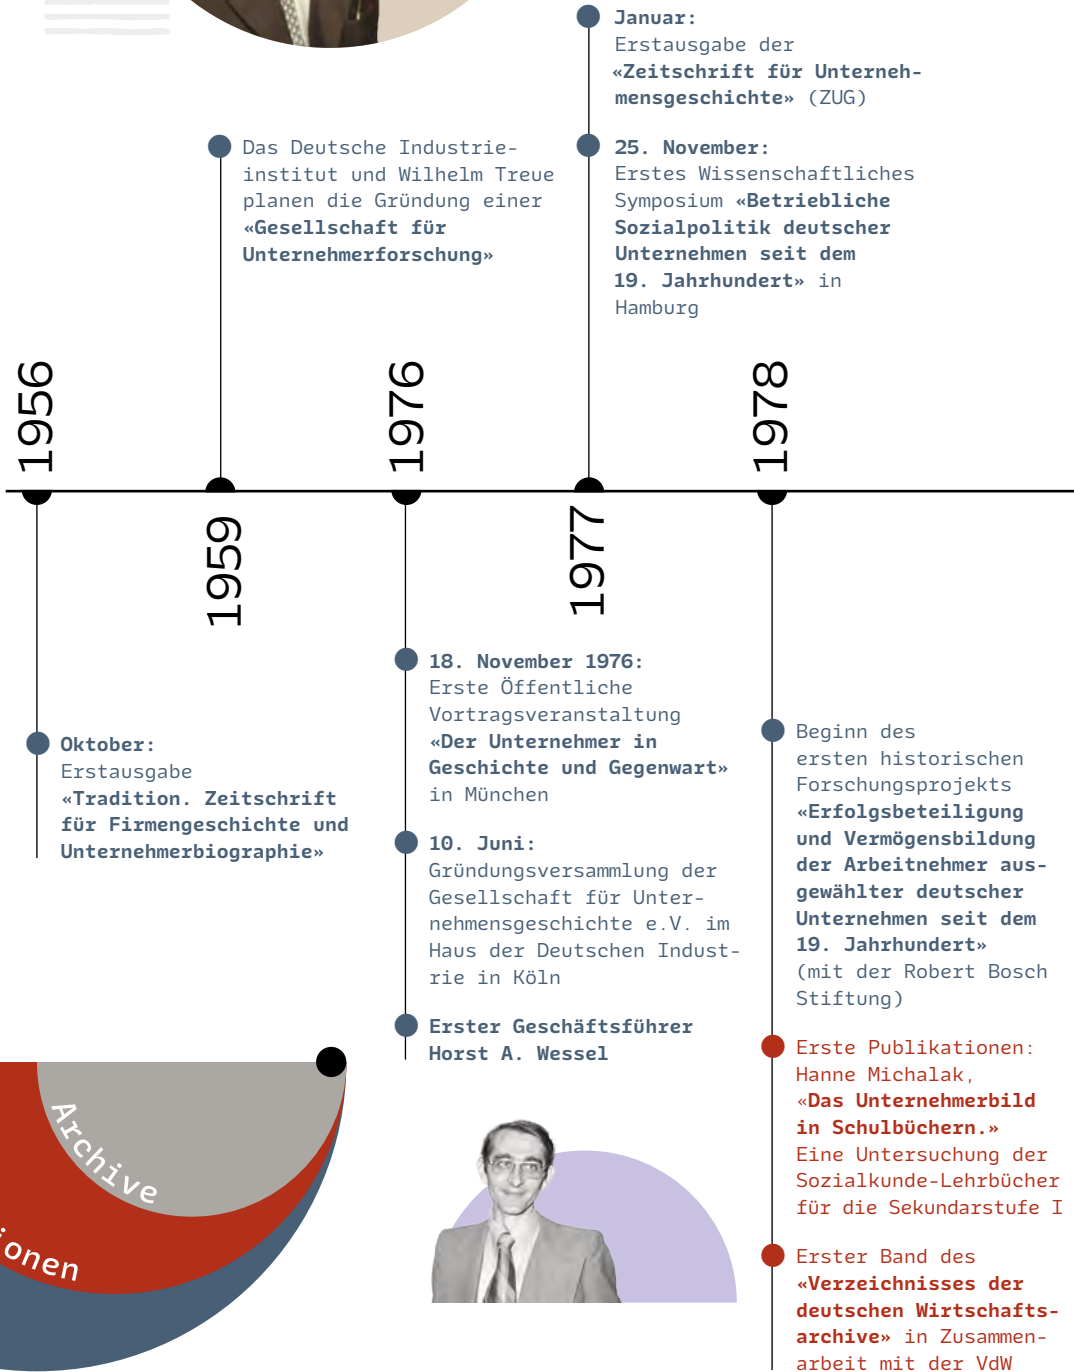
Januar:
Erstausgabe der «Zeitschrift für Unternehmensgeschichte» (ZUG)

Das Deutsche Industrieinstitut und Wilhelm Treue planen die Gründung einer «Gesellschaft für Unternehmerforschung»

25. November:
Erstes Wissenschaftliches Symposium «Betriebliche Sozialpolitik deutscher Unternehmen seit dem 19. Jahrhundert» in Hamburg

1956

1976

1978

1959

1977

18. November 1976:
Erste Öffentliche Vortragsveranstaltung «Der Unternehmer in Geschichte und Gegenwart» in München

Oktober:
Erstausgabe «Tradition. Zeitschrift für Firmengeschichte und Unternehmerbiographie»

Beginn des ersten historischen Forschungsprojekts «Erfolgsbeteiligung und Vermögensbildung der Arbeitnehmer ausgewählter deutscher Unternehmen seit dem 19. Jahrhundert» (mit der Robert Bosch Stiftung)

10. Juni:
Gründungsversammlung der Gesellschaft für Unternehmensgeschichte e.V. im Haus der Deutschen Industrie in Köln

Erster Geschäftsführer Horst A. Wessel

Erste Publikationen:
Hanne Michalak, «Das Unternehmerbild in Schulbüchern.» Eine Untersuchung der Sozialkunde-Lehrbücher für die Sekundarstufe I

Archive

ionen

Erster Band des «Verzeichnisses der deutschen Wirtschaftsarchive» in Zusammenarbeit mit der VdW